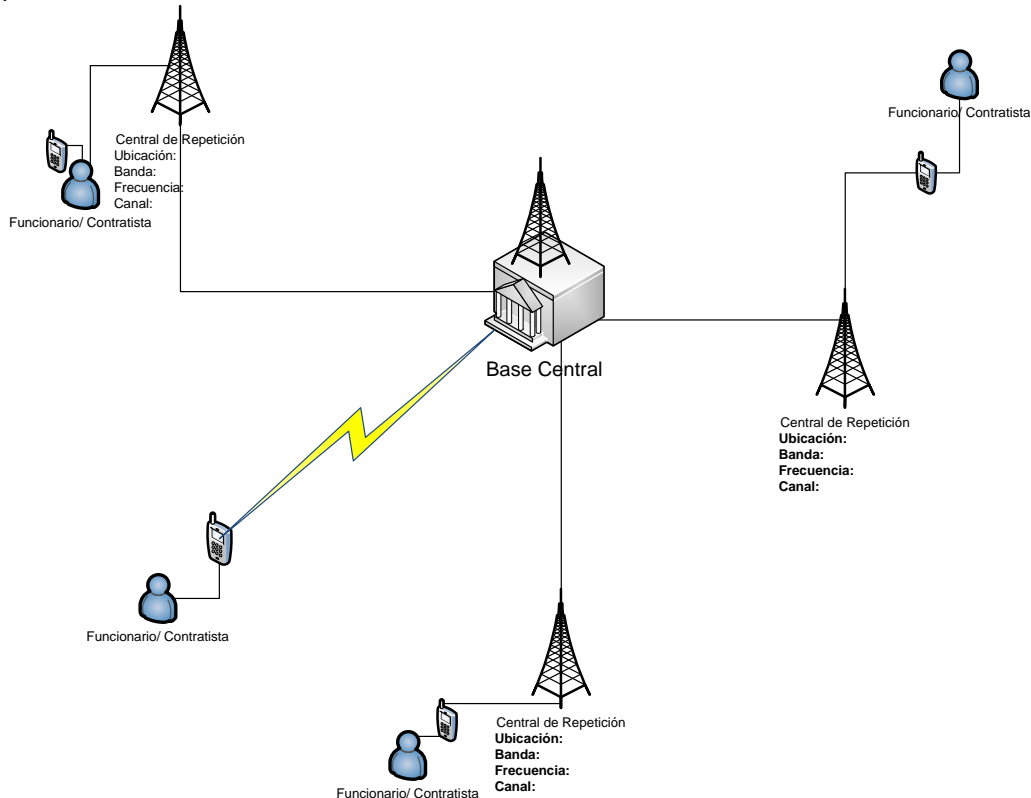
Central de Repetición
Ubicación:
Banda:
Frecuencia:
Canal:

Funcionario/ Contratista

Funcionario/ Contratista

Base Central

Central de Repetición
Ubicación:
Banda:
Frecuencia:
Canal:

Funcionario/ Contratista

Central de Repetición
Ubicación:
Banda:
Frecuencia:
Canal:

Funcionario/ Contratista